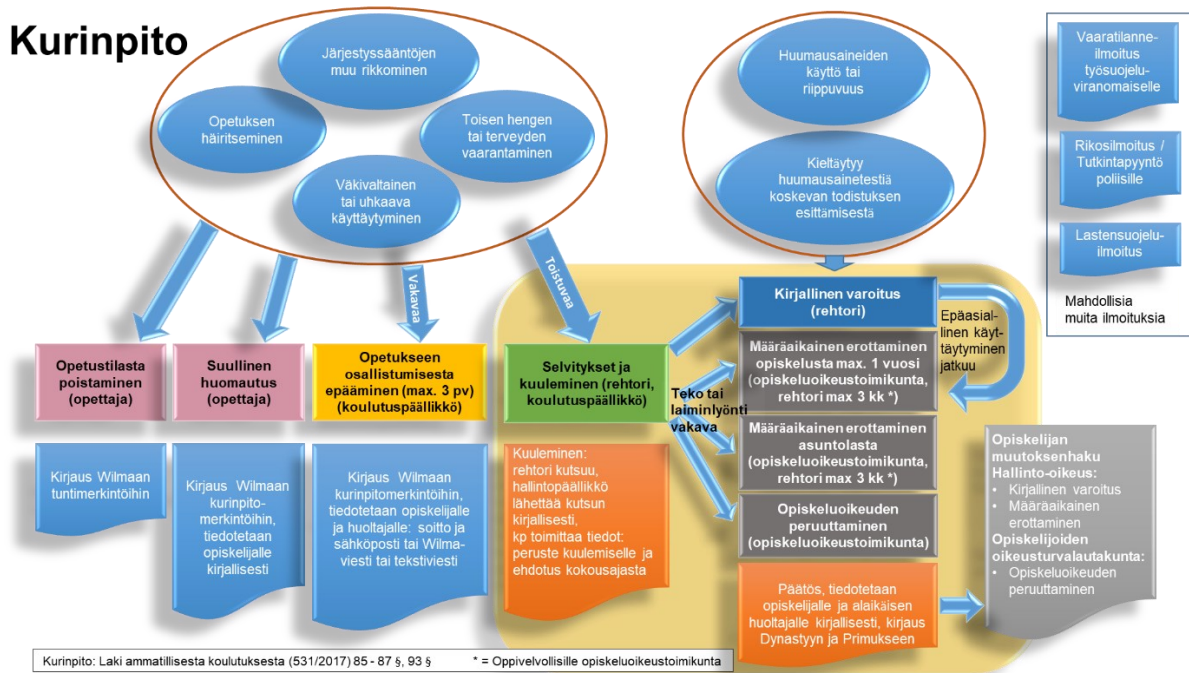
Kurinpito

Järjestyssääntöjen muu rikkominen

Opetuksen häiritseminen

Toisen hengen tai terveyden vaarantaminen

Väkivaltainen tai uhkaava käyttäytyminen

Huumausaineiden käyttö tai riippuvuus

Kieltäytyy huumausainetestiä koskevan todistuksen esittämisestä

Vaaratilanne-ilmoitus työsuojelu-viranomaiselle

Rikosilmoitus / Tutkintapyyntö poliisille

Lastensuojelu-ilmoitus

Mahdollisia muita ilmoituksia

Vakavaa

Toistuvaa

Opetustilasta poistaminen (opettaja)

Suullinen huomautus (opettaja)

Opetukseen osallistumisesta epääminen (max. 3 pv) (koulutuspäällikkö)

Selvitykset ja kuuleminen (rehtori, koulutuspäällikkö)

Teko tai laiminlyönti vakava

Kirjallinen varoitus (rehtori)

Epäasiallinen käyttäytyminen jatkuu

Määräaikainen erottaminen opiskelusta max. 1 vuosi (opiskeluoikeustoimikunta, rehtori max 3 kk *)

Määräaikainen erottaminen asuntolasta (opiskeluoikeustoimikunta, rehtori max 3 kk *)

Opiskeluoikeuden peruuttaminen (opiskeluoikeustoimikunta)

Kirjaus Wilmaan tuntimerkintöihin

Kirjaus Wilmaan kurinpitomerkintöihin, tiedotetaan opiskelijalle kirjallisesti

Kirjaus Wilmaan kurinpitomerkintöihin, tiedotetaan opiskelijalle ja huoltajalle: soitto ja sähköposti tai Wilma-viesti tai tekstiviesti

Kuuleminen: rehtori kutsuu, hallintopäällikkö lähettää kutsun kirjallisesti, kp toimittaa tiedot: peruste kuulemiselle ja ehdotus kokousajasta

Päätös, tiedotetaan opiskelijalle ja alaikäisen huoltajalle kirjallisesti, kirjaus Dynastyyn ja Primukseen

Opiskelijan muutoksenhaku
Hallinto-oikeus:
• Kirjallinen varoitus
• Määräaikainen erottaminen
Opiskelijoiden oikeusturvalautakunta:
• Opiskeluoikeuden peruuttaminen

Kurinpito: Laki ammatillisesta koulutuksesta (531/2017) 85 - 87 §, 93 §   * = Oppivelvollisille opiskeluoikeustoimikunta